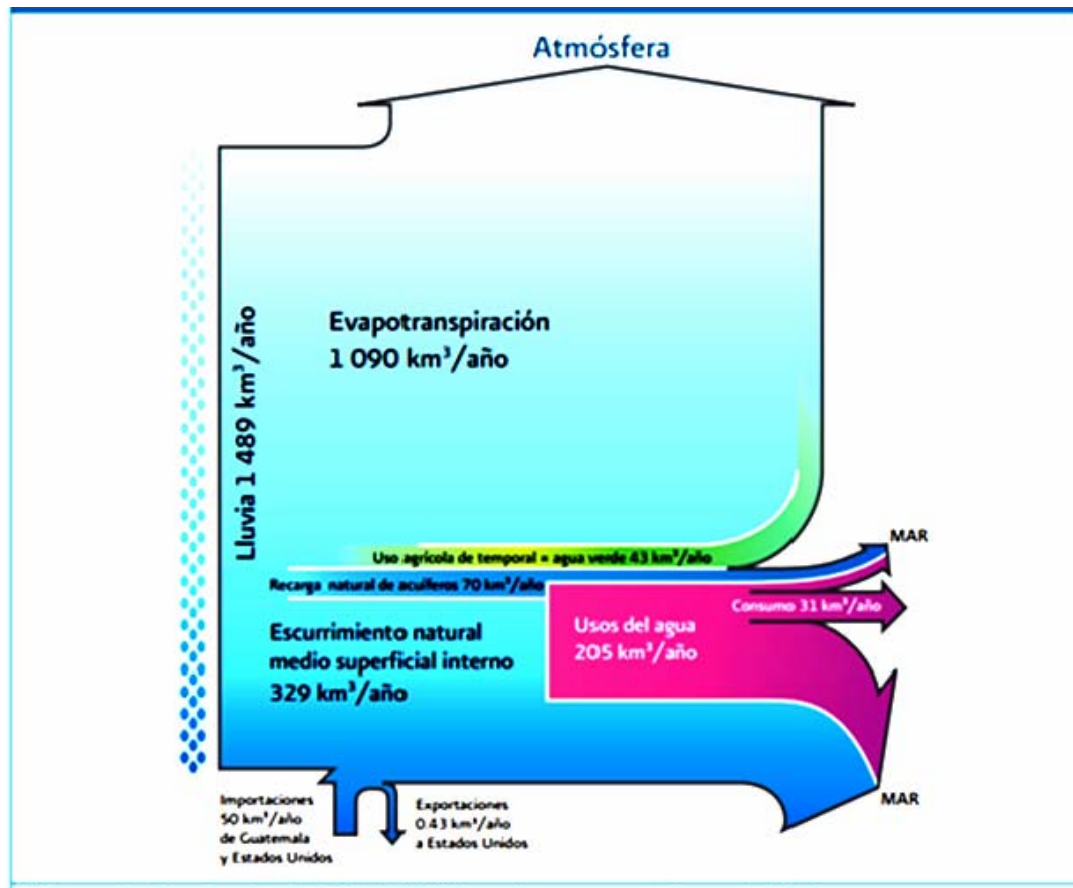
Atmósfera

Lluvia 1 489 km³/año

Evapotranspiración
1 090 km³/año

Uso agrícola de temporal = agua verde 43 km³/año

MAR

Recarga natural de acuíferos 70 km³/año

Consumo 31 km³/año

Escurrimiento natural medio superficial interno
329 km³/año

Usos del agua
205 km³/año

MAR

Importaciones
50 km³/año
de Guatemala
y Estados Unidos

Exportaciones
0.43 km³/año
a Estados Unidos